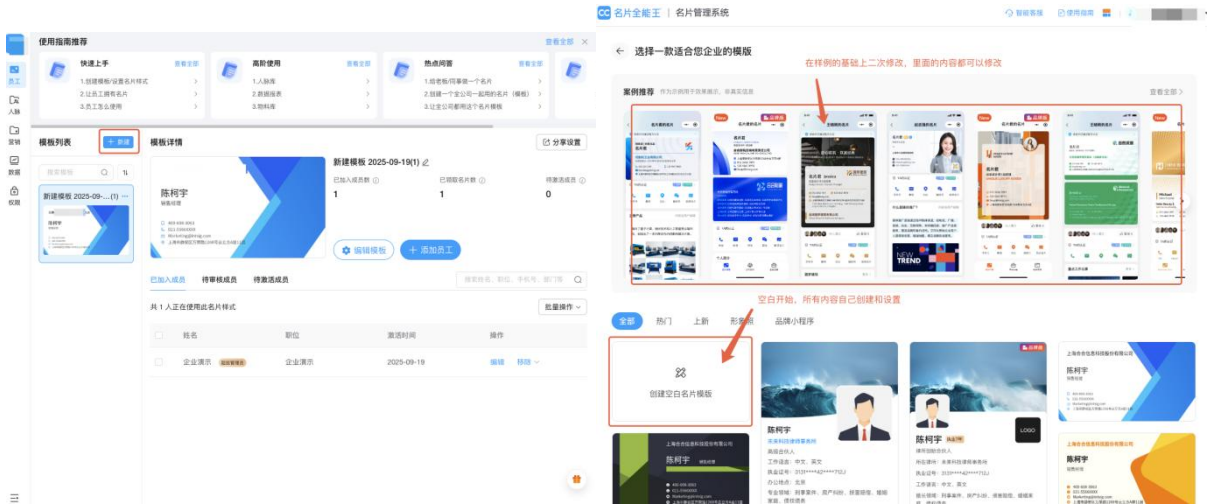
使用指南推荐

查看全部

快速上手
查看全部
1.创建模板/设置名片样式
2.让员工拥有名片
3.员工怎么使用

高阶使用
查看全部
1.人脉库
2.数据报表
3.物料库

热点问答
查看全部
1.给老板/同事做一个名片
2.创建一个全公司一起用的名片（模板）
3.让全公司都用这个名片模板

员工
人脉
营销
数据
权限

模板列表
+ 新建
搜索模板
新建模板 2025-09-...(1)

模板详情
分享设置
陈柯宇
销售经理
新建模板 2025-09-19(1)
已加入成员数
1
已领取名片数
1
待激活成员
0
编辑模板
+ 添加员工

已加入成员
待审核成员
待激活成员
搜索姓名、职位、手机号、部门等
共 1 人正在使用这个名片样式
批量操作

| 姓名 | 职位 | 激活时间 | 操作 |
|---|---|---|---|
| 企业演示 超级管理员 | 企业演示 | 2025-09-19 | 编辑 移除 |

名片全能王 | 名片管理系统
智能客服
使用指南

← 选择一款适合您企业的模版
在样例的基础上二次修改，里面的内容都可以修改
案例推荐 作为示例用于效果展示，非真实信息
查看全部
空白开始，所有内容自己创建和设置
全部 热门 上新 形象照 品牌小程序
创建空白名片模版
陈柯宇
陈柯宇
陈柯宇
陈柯宇